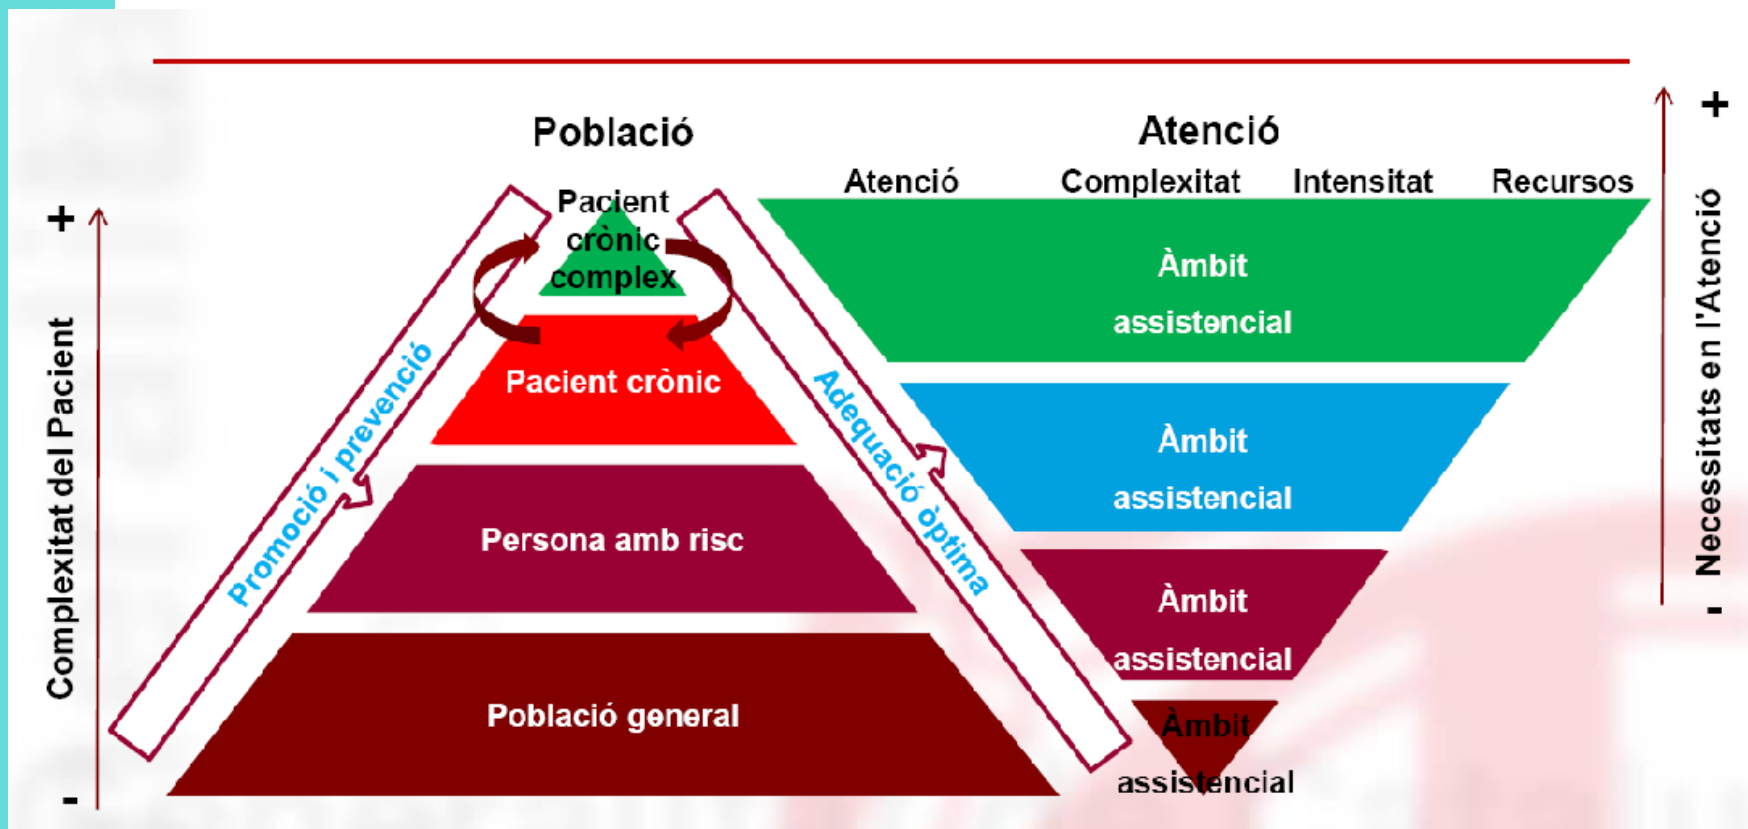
Població

Atenció

Atenció Complexitat Intensitat Recursos

+

Complexitat del Pacient

-

Pacient crònic complex

Pacient crònic

Persona amb risc

Població general

Promoció i prevenció

Adequació òptima

Àmbit assistencial

Àmbit assistencial

Àmbit assistencial

Àmbit assistencial

+

Necessitats en l'Atenció

-